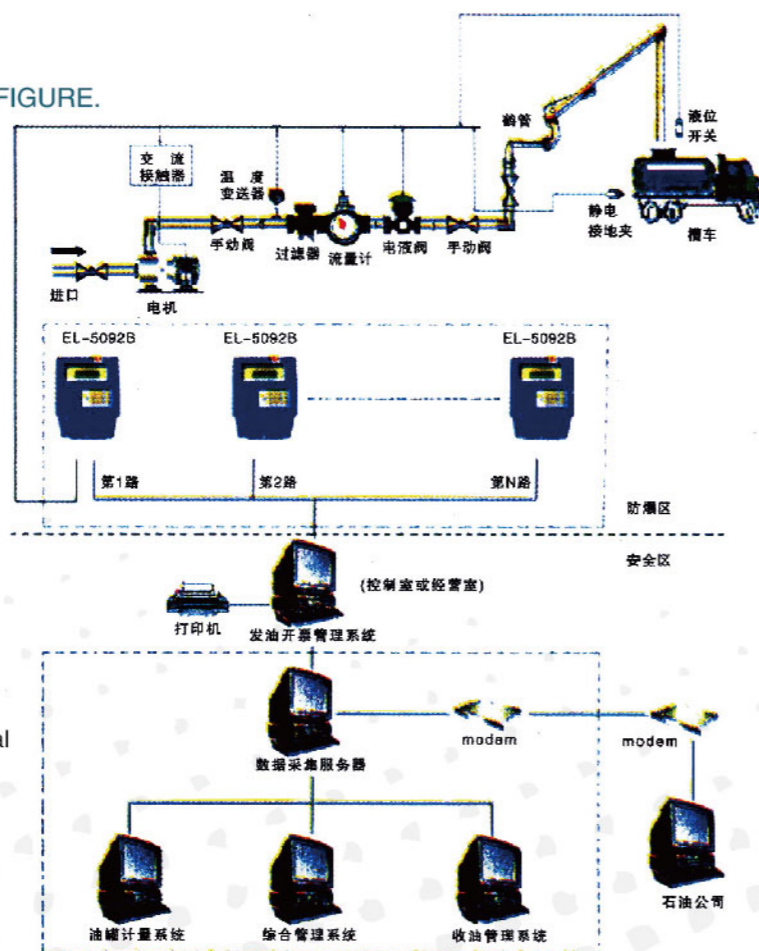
FIGURE.

交流接触器

温度变送器

鹤管

液位开关

进口

手动阀

过滤器

流量计

电液阀

手动阀

静电接地夹

槽车

电机

EL-5092B

EL-5092B

EL-5092B

第1路

第2路

第N路

防爆区

安全区

(控制室或经营室)

打印机

发油开票管理系统

modem

modem

数据采集服务器

石油公司

油罐计量系统

综合管理系统

收油管理系统

al